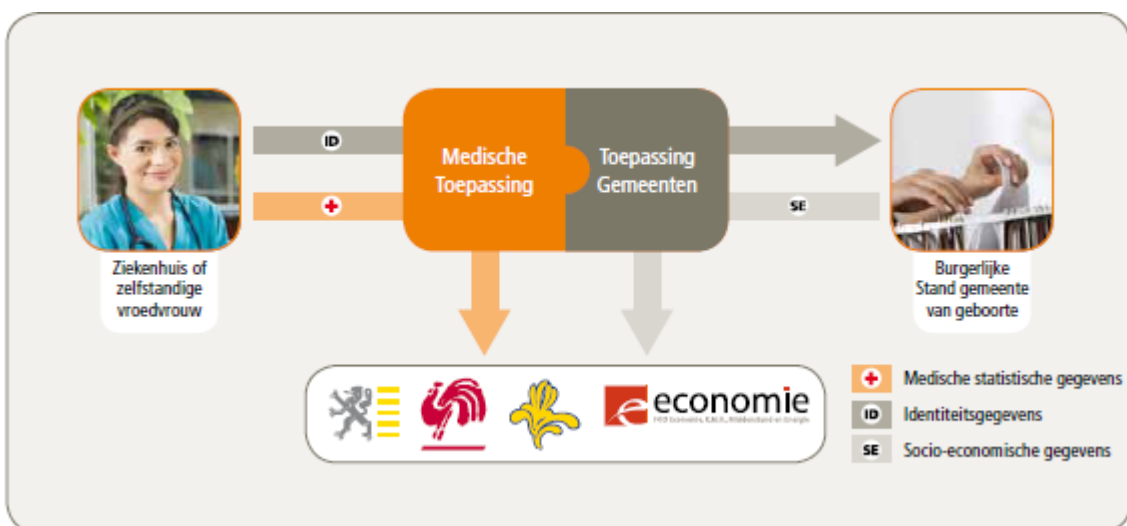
ID

Medische Toepassing

Toepassing Gemeenten

SE

Ziekenhuis of zelfstandige vroedvrouw

Burgerlijke Stand gemeente van geboorte

economie
FOD Economie, K.M.O., Middenstand en Energie

Medische statistische gegevens

ID Identiteitsgegevens

SE Socio-economische gegevens